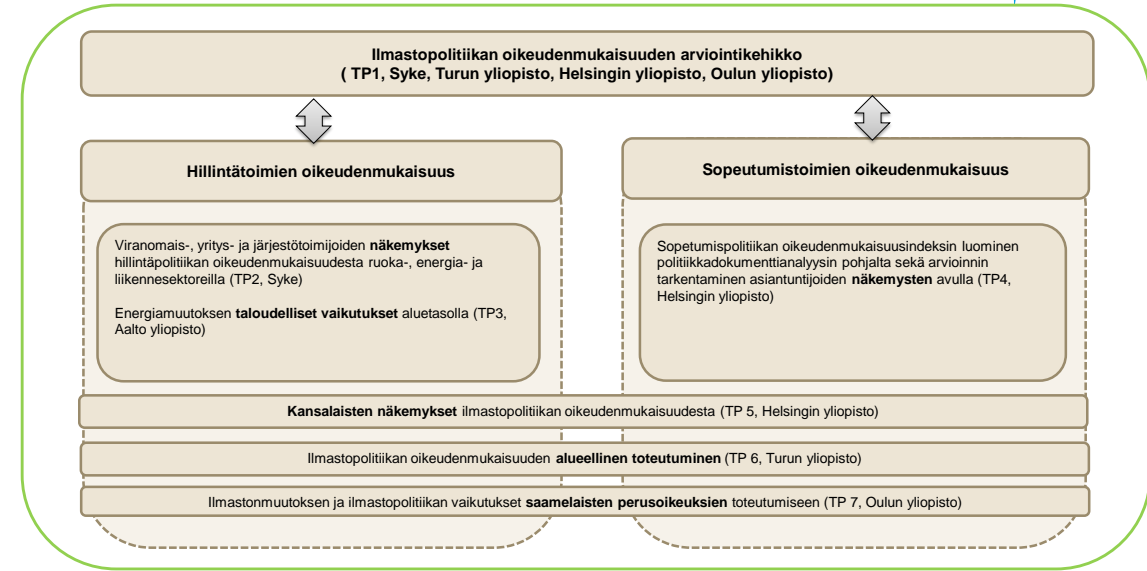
Ilmastopolitiikan oikeudenmukaisuuden arviointikehikko
( TP1, Syke, Turun yliopisto, Helsingin yliopisto, Oulun yliopisto)

Hillintätoimien oikeudenmukaisuus

Sopeutumistoimien oikeudenmukaisuus

Viranomais-, yritys- ja järjestötoimijoiden näkemykset hillintäpolitiikan oikeudenmukaisuudesta ruoka-, energia- ja liikennesektoreilla (TP2, Syke)

Energiamuutoksen taloudelliset vaikutukset aluetasolla (TP3, Aalto yliopisto)

Sopetumispolitiikan oikeudenmukaisuusindeksin luominen politiikkadokumenttianalyysin pohjalta sekä arvioinnin tarkentaminen asiantuntijoiden näkemysten avulla (TP4, Helsingin yliopisto)

Kansalaisten näkemykset ilmastopolitiikan oikeudenmukaisuudesta (TP 5, Helsingin yliopisto)

Ilmastopolitiikan oikeudenmukaisuuden alueellinen toteutuminen (TP 6, Turun yliopisto)

Ilmastonmuutoksen ja ilmastopolitiikan vaikutukset saamelaisten perusoikeuksien toteutumiseen (TP 7, Oulun yliopisto)